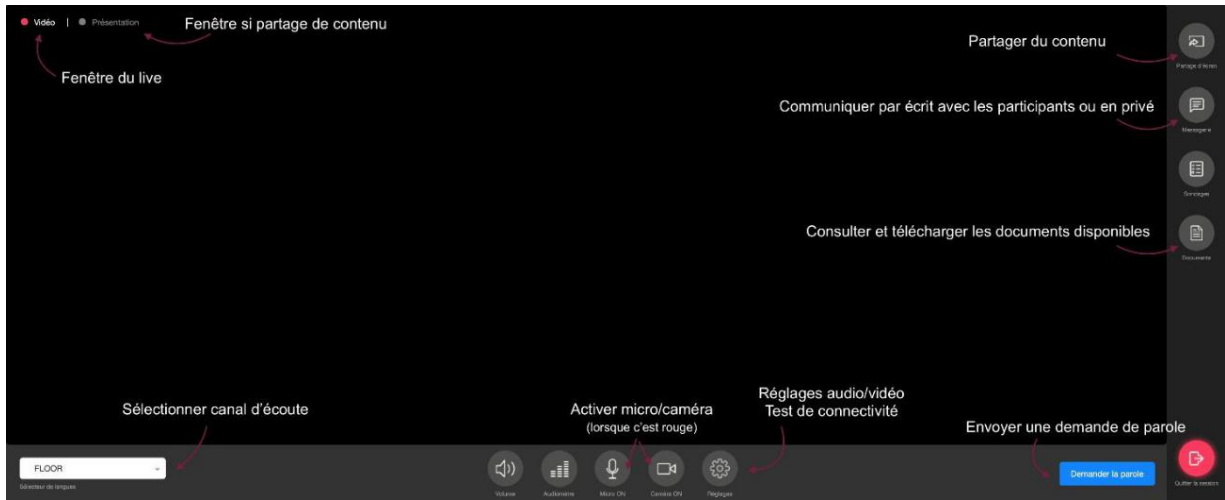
Vidéo | Présentation

Fenêtre si partage de contenu

Fenêtre du live

Partager du contenu

Partage d'écran

Communiquer par écrit avec les participants ou en privé

Messagerie

Sondages

Consulter et télécharger les documents disponibles

Documents

Réglages audio/vidéo
Test de connectivité

Sélectionner canal d'écoute

Activer micro/caméra
(lorsque c'est rouge)

Envoyer une demande de parole

FLOOR

Sélecteur de langues

Volume

Audiomètre

Micro ON

Caméra ON

Réglages

Demander la parole

Quitter la session